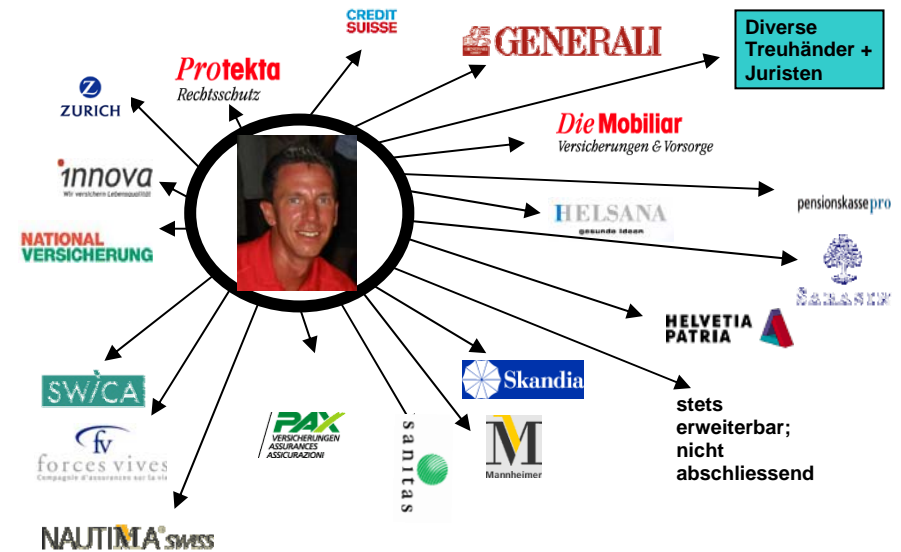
CREDIT SUISSE

GENERALI

Diverse Treuhänder + Juristen

Protekta Rechtsschutz

ZURICH

Die Mobiliar Versicherungen & Vorsorge

innova Wir versichern Lebensqualität

pensionskassepro

NATIONAL VERSICHERUNG

HELSANA gesunde ideen

Sarasin

HELVETIA PATRIA

SWICA

Skandia

stets erweiterbar; nicht abschliessend

forces vives Compagnie d'assurances sur la vie

PAX VERSICHERUNGEN ASSURANCES ASSICURAZIONI

sanitas

Mannheimer

NAUTIMA SWISS